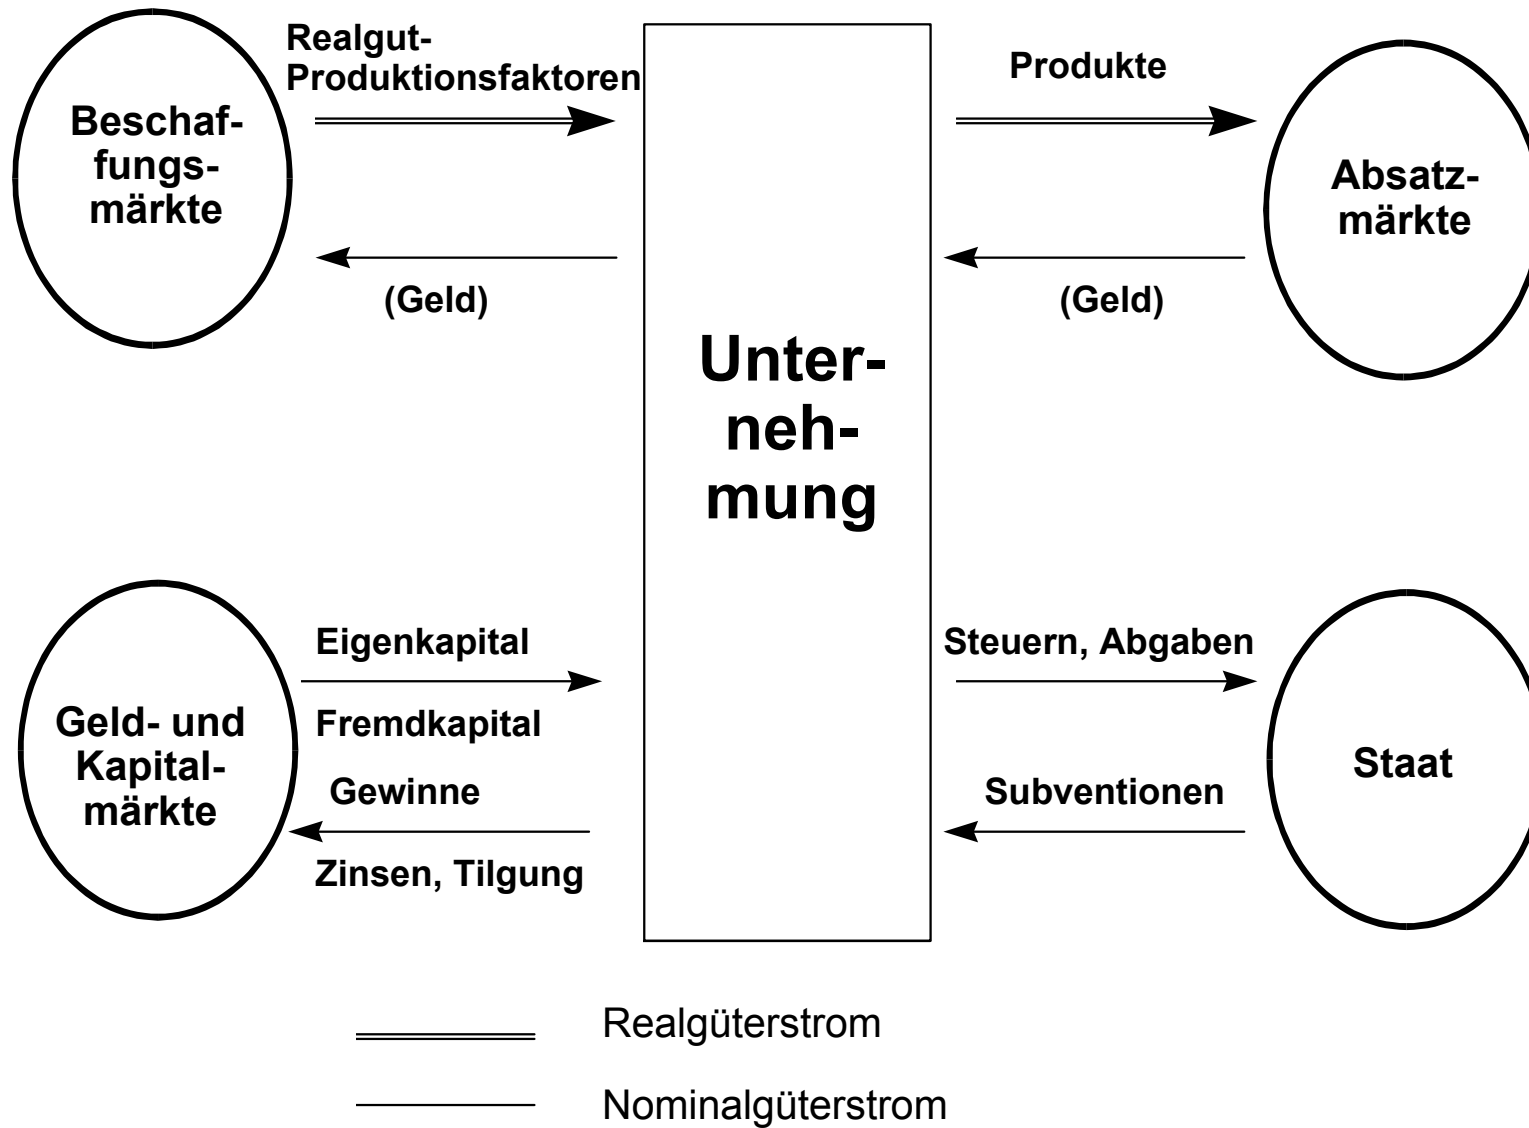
Beschaffungsmärkte

Realgut-
Produktionsfaktoren

(Geld)

Unternehmung

Produkte

Absatzmärkte

(Geld)

Geld- und Kapitalmärkte

Eigenkapital

Fremdkapital

Gewinne

Zinsen, Tilgung

Steuern, Abgaben

Subventionen

Staat

Realgüterstrom

Nominalgüterstrom